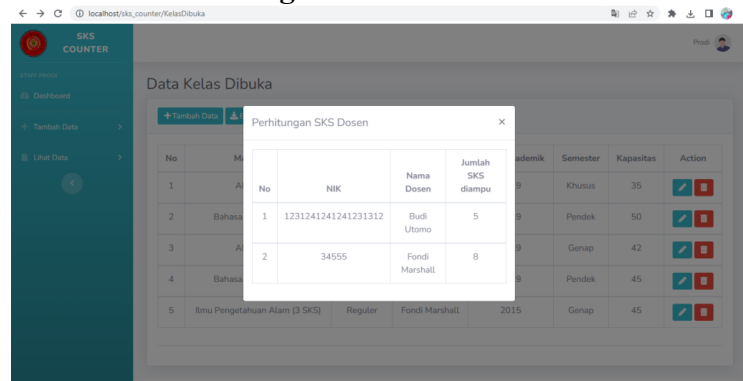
localhost/sks_counter/KelasDibuka

SKS COUNTER

Prodi

STAFF PRODI

Dashboard

Tambah Data

Lihat Data

Data Kelas Dibuka

Tambah Data

| No | M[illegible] | | | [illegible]ademik | Semester | Kapasitas | Action |
|---|---|---|---|---|---|---|---|
| 1 | Al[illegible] | | | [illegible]9 | Khusus | 35 | |
| 2 | Bahasa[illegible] | | | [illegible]9 | Pendek | 50 | |
| 3 | Al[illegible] | | | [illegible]9 | Genap | 42 | |
| 4 | Bahasa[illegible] | | | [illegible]9 | Pendek | 45 | |
| 5 | Ilmu Pengetahuan Alam (3 SKS) | Reguler | Fondi Marshall | 2015 | Genap | 45 | |

Perhitungan SKS Dosen

×

| No | NIK | Nama Dosen | Jumlah SKS diampu |
|---|---|---|---|
| 1 | 1231241241241231312 | Budi Utomo | 5 |
| 2 | 34555 | Fondi Marshall | 8 |